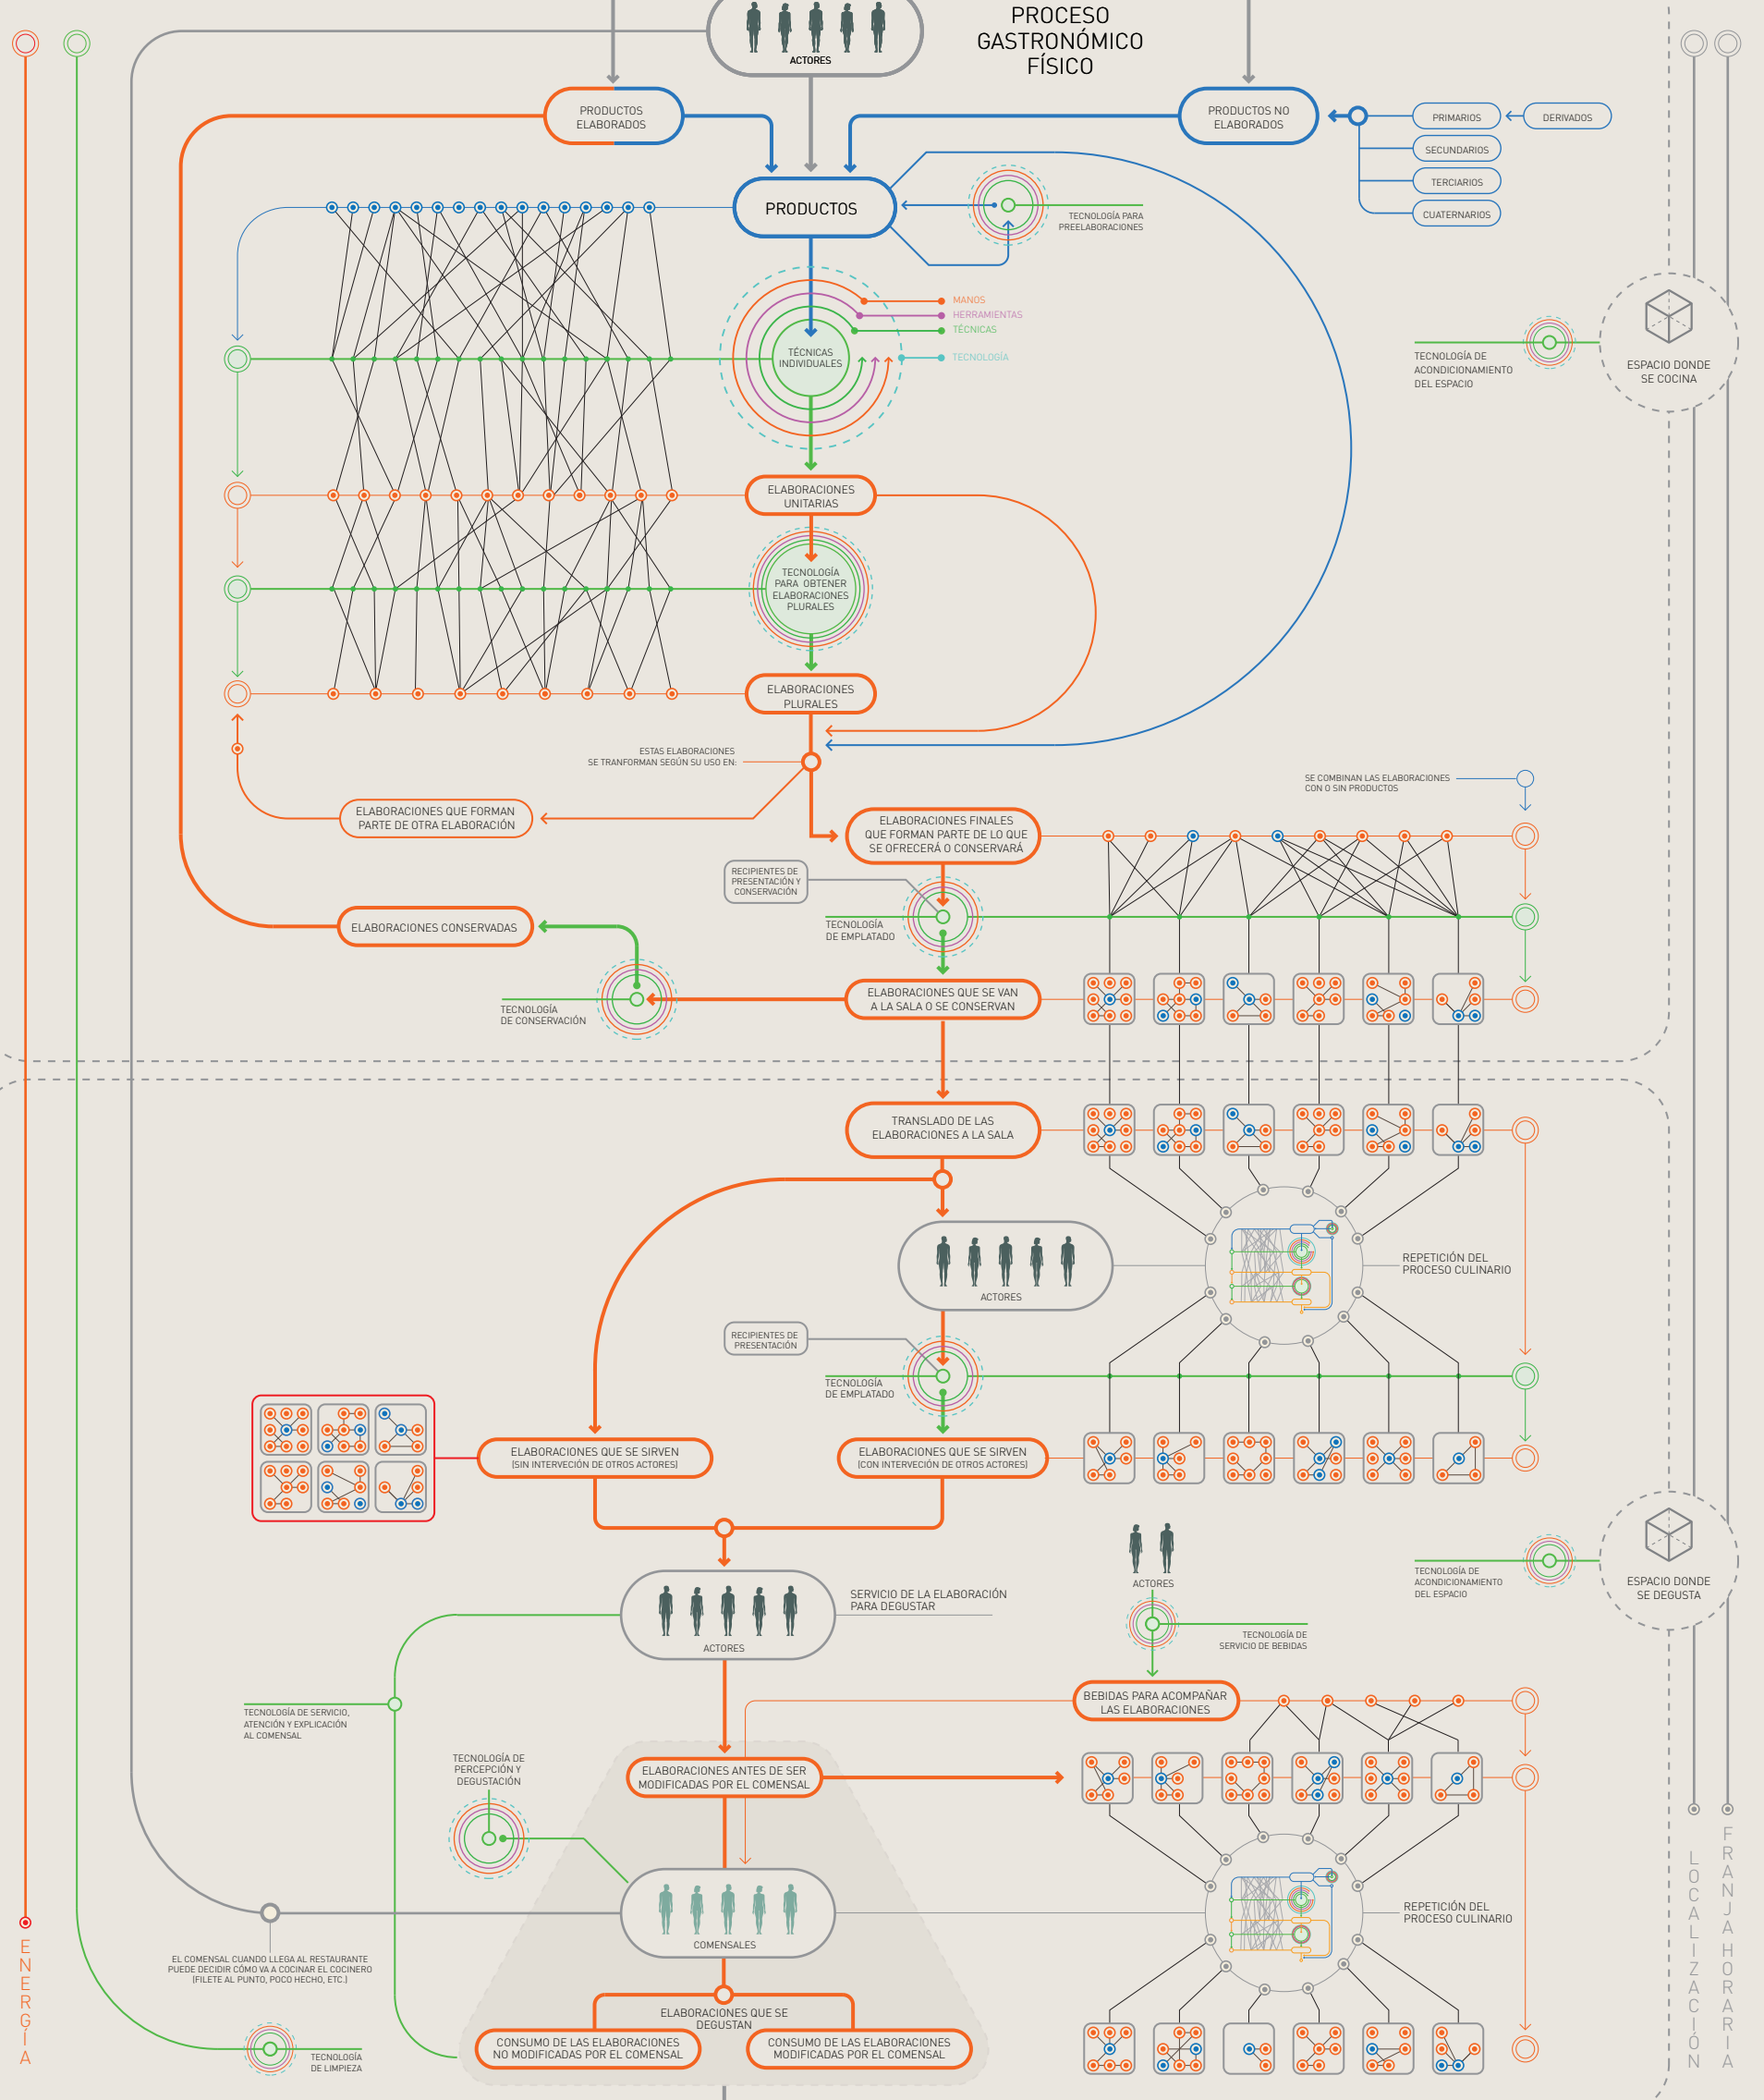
PROCESO GASTRONÓMICO FÍSICO

ACTORES

PRODUCTOS ELABORADOS

PRODUCTOS NO ELABORADOS

PRIMARIOS
DERIVADOS
SECUNDARIOS
TERCIARIOS
CUATERNARIOS

PRODUCTOS

TECNOLOGÍA PARA PREELABORACIONES

MANOS
HERRAMIENTAS
TÉCNICAS
TECNOLOGÍA

TÉCNICAS INDIVIDUALES

TECNOLOGÍA DE ACONDICIONAMIENTO DEL ESPACIO

ESPACIO DONDE SE COCINA

ELABORACIONES UNITARIAS

TECNOLOGÍA PARA OBTENER ELABORACIONES PLURALES

ELABORACIONES PLURALES

ESTAS ELABORACIONES SE TRANFORMAN SEGÚN SU USO EN:

ELABORACIONES QUE FORMAN PARTE DE OTRA ELABORACIÓN

SE COMBINAN LAS ELABORACIONES CON O SIN PRODUCTOS

ELABORACIONES FINALES QUE FORMAN PARTE DE LO QUE SE OFRECERÁ O CONSERVARÁ

RECIPIENTES DE PRESENTACIÓN Y CONSERVACIÓN

TECNOLOGÍA DE EMPLATADO

ELABORACIONES CONSERVADAS

TECNOLOGÍA DE CONSERVACIÓN

ELABORACIONES QUE SE VAN A LA SALA O SE CONSERVAN

TRANSLADO DE LAS ELABORACIONES A LA SALA

ACTORES

REPETICIÓN DEL PROCESO CULINARIO

RECIPIENTES DE PRESENTACIÓN

TECNOLOGÍA DE EMPLATADO

ELABORACIONES QUE SE SIRVEN (SIN INTERVENCIÓN DE OTROS ACTORES)

ELABORACIONES QUE SE SIRVEN (CON INTERVENCIÓN DE OTROS ACTORES)

ACTORES

TECNOLOGÍA DE ACONDICIONAMIENTO DEL ESPACIO

ESPACIO DONDE SE DEGUSTA

SERVICIO DE LA ELABORACIÓN PARA DEGUSTAR

ACTORES

TECNOLOGÍA DE SERVICIO DE BEBIDAS

TECNOLOGÍA DE SERVICIO, ATENCIÓN Y EXPLICACIÓN AL COMENSAL

BEBIDAS PARA ACOMPAÑAR LAS ELABORACIONES

TECNOLOGÍA DE PERCEPCIÓN Y DEGUSTACIÓN

ELABORACIONES ANTES DE SER MODIFICADAS POR EL COMENSAL

COMENSALES

REPETICIÓN DEL PROCESO CULINARIO

EL COMENSAL CUANDO LLEGA AL RESTAURANTE PUEDE DECIDIR CÓMO VA A COCINAR EL COCINERO (FILETE AL PUNTO, POCO HECHO, ETC.)

ELABORACIONES QUE SE DEGUSTAN

CONSUMO DE LAS ELABORACIONES NO MODIFICADAS POR EL COMENSAL

CONSUMO DE LAS ELABORACIONES MODIFICADAS POR EL COMENSAL

TECNOLOGÍA DE LIMPIEZA

ENERGÍA

LOCALIZACIÓN

FRANJA HORARIA